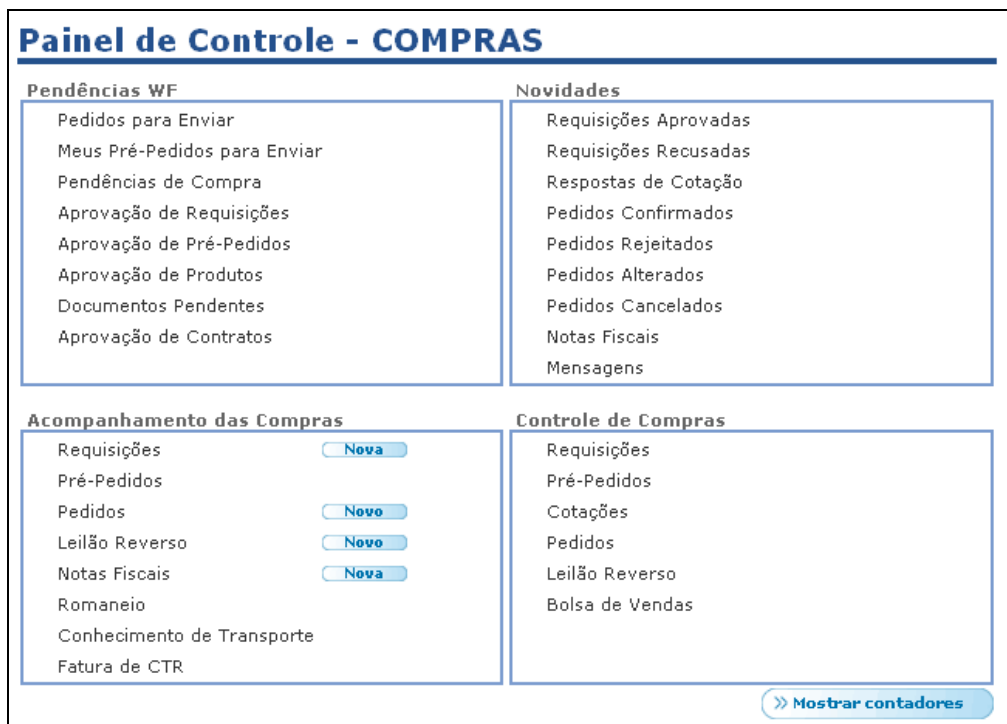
Painel de Controle - COMPRAS

Pendências WF

Pedidos para Enviar
Meus Pré-Pedidos para Enviar
Pendências de Compra
Aprovação de Requisições
Aprovação de Pré-Pedidos
Aprovação de Produtos
Documentos Pendentes
Aprovação de Contratos

Novidades

Requisições Aprovadas
Requisições Recusadas
Respostas de Cotação
Pedidos Confirmados
Pedidos Rejeitados
Pedidos Alterados
Pedidos Cancelados
Notas Fiscais
Mensagens

Acompanhamento das Compras

Requisições Nova
Pré-Pedidos
Pedidos Novo
Leilão Reverso Novo
Notas Fiscais Nova
Romaneio
Conhecimento de Transporte
Fatura de CTR

Controle de Compras

Requisições
Pré-Pedidos
Cotações
Pedidos
Leilão Reverso
Bolsa de Vendas

» Mostrar contadores